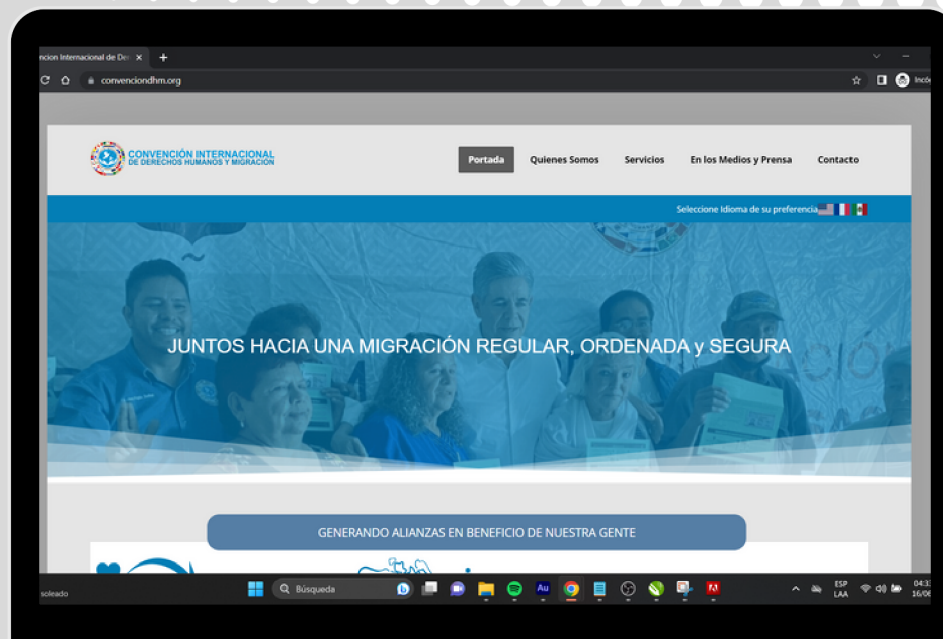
ncion Internacional de De ×
+
convenciondhm.org
Incó

CONVENCIÓN INTERNACIONAL
DE DERECHOS HUMANOS Y MIGRACIÓN

Portada
Quienes Somos
Servicios
En los Medios y Prensa
Contacto

Seleccione Idioma de su preferencia

JUNTOS HACIA UNA MIGRACIÓN REGULAR, ORDENADA y SEGURA

GENERANDO ALIANZAS EN BENEFICIO DE NUESTRA GENTE

soleado
Búsqueda
ESP
LAA
04:3
16/06